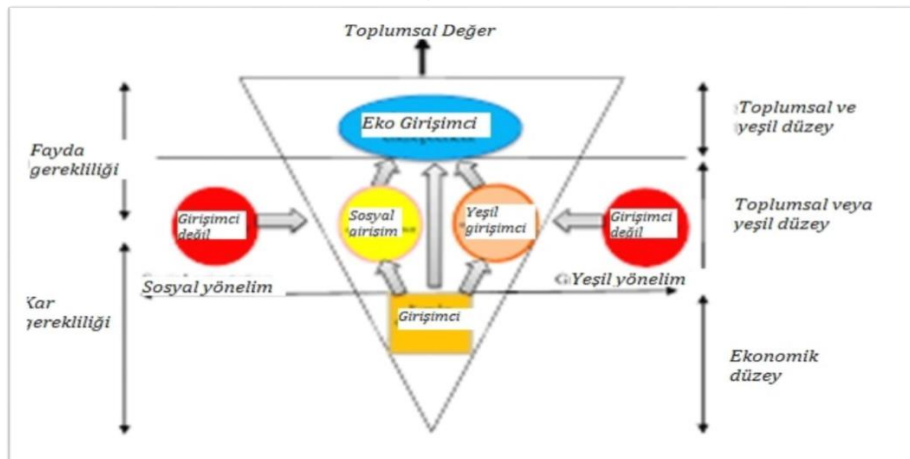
Toplumsal Değer

Fayda gerekliliği

Kar gerekliliği

Eko Girişimci

Girişimci değil

Sosyal girişim

Yeşil girişimci

Girişimci değil

Sosyal yönelim

Yeşil yönelim

Girişimci

Toplumsal ve yeşil düzey

Toplumsal veya yeşil düzey

Ekonomik düzey